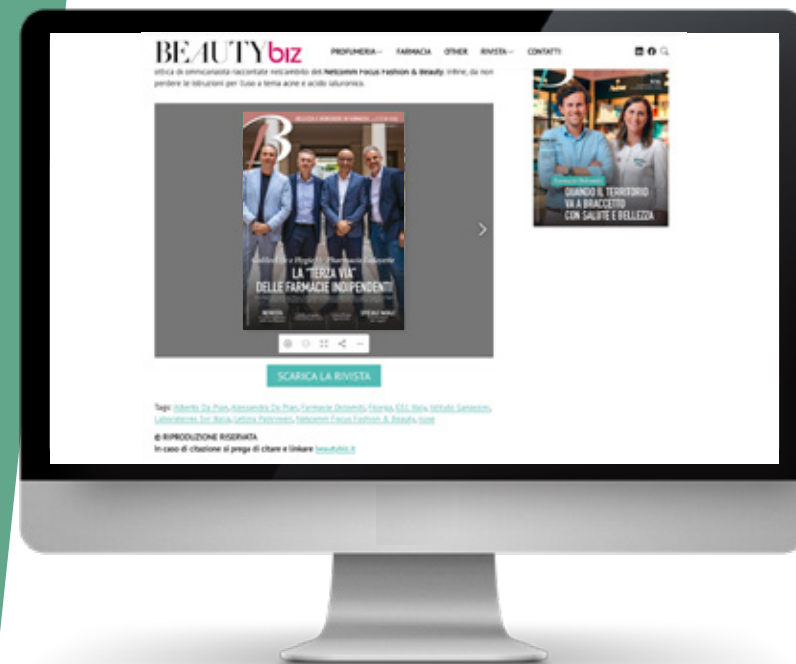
BEAUTYbiz PROFUMERIA FARMACIA OTHER RIVISTA CONTATTI

ottica di omnicanalità raccontate nell'ambito del Netcomm Focus Fashion & Beauty. Infine, da non perdere le istruzioni per l'uso a tema acne e acido ialuronico.

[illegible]

LA "TERZA VIA" DELLE FARMACIE INDIPENDENTI

SCARICA LA RIVISTA

Tags: Alberto Da Pian, Alessandro Da Pian, Farmacie Dolomiti, Filorga, ESC Italy, Istituto Ganassini, Laboratoires Svr Italia, Lebina Fashioner, Netcomm Focus Fashion & Beauty, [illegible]

© RIPRODUZIONE RISERVATA
In caso di citazione si prega di citare e linkare beautybiz.it

QUANDO IL TERRITORIO VA A BRACCETTO CON SALUTE E BELLEZZA